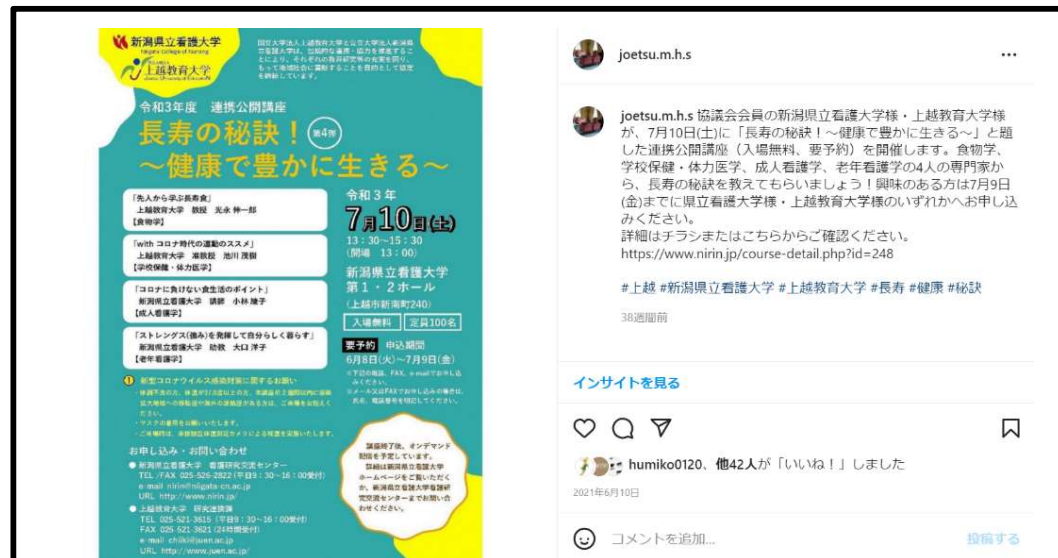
新潟県立看護大学
Niigata College of Nursing
上越教育大学
Joetsu University of Education

国立大学法人上越教育大学と公立大学法人新潟県立看護大学は、包括的な連携・協力を推進することにより、それぞれの教育研究等の充実を図り、もって地域社会に貢献することを目的として協定を締結しています。

令和3年度 連携公開講座
長寿の秘訣！ 第4弾
〜健康で豊かに生きる〜

「先人から学ぶ長寿食」
上越教育大学 教授 光永 伸一郎
【食物学】

「with コロナ時代の運動のススメ」
上越教育大学 准教授 池川 茂樹
【学校保健・体力医学】

「コロナに負けない食生活のポイント」
新潟県立看護大学 講師 小林 綾子
【成人看護学】

「ストレングス(強み)を発揮して自分らしく暮らす」
新潟県立看護大学 助教 大口 洋子
【老年看護学】

令和3年
7月10日(土)
13：30〜15：30
(開場 13：00)
新潟県立看護大学
第1・2ホール
(上越市新南町240)
入場無料 定員100名
要予約 申込期間
6月8日(火)〜7月9日(金)
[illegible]

新型コロナウイルス感染対策に関するお願い
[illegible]

講座終了後、オンデマンド配信を予定しています。詳細は新潟県立看護大学ホームページをご覧いただくか、新潟県立看護大学看護研究交流センターまでお問い合わせください。

お申し込み・お問い合わせ
● 新潟県立看護大学 看護研究交流センター
TEL /FAX 025-526-2822 (平日9：30〜16：00受付)
e-mail nirin@niigata-cn.ac.jp
URL http://www.nirin.jp/
● 上越教育大学 研究連携課
TEL 025-521-3615 (平日9：30〜16：00受付)
FAX 025-521-3621 (24時間受付)
e-mail chiiki@juen.ac.jp
URL http://www.juen.ac.jp/

joetsu.m.h.s ...

joetsu.m.h.s 協議会会員の新潟県立看護大学様・上越教育大学様が、7月10日(土)に「長寿の秘訣！〜健康で豊かに生きる〜」と題した連携公開講座（入場無料、要予約）を開催します。食物学、学校保健・体力医学、成人看護学、老年看護学の4人の専門家から、長寿の秘訣を教えてもらいましょう！興味のある方は7月9日(金)までに県立看護大学様・上越教育大学様のいずれかへお申し込みください。
詳細はチラシまたはこちらからご確認ください。
https://www.nirin.jp/course-detail.php?id=248

#上越 #新潟県立看護大学 #上越教育大学 #長寿 #健康 #秘訣

38週間前

インサイトを見る

humiko0120、他42人が「いいね！」しました
2021年6月10日

コメントを追加...
投稿する